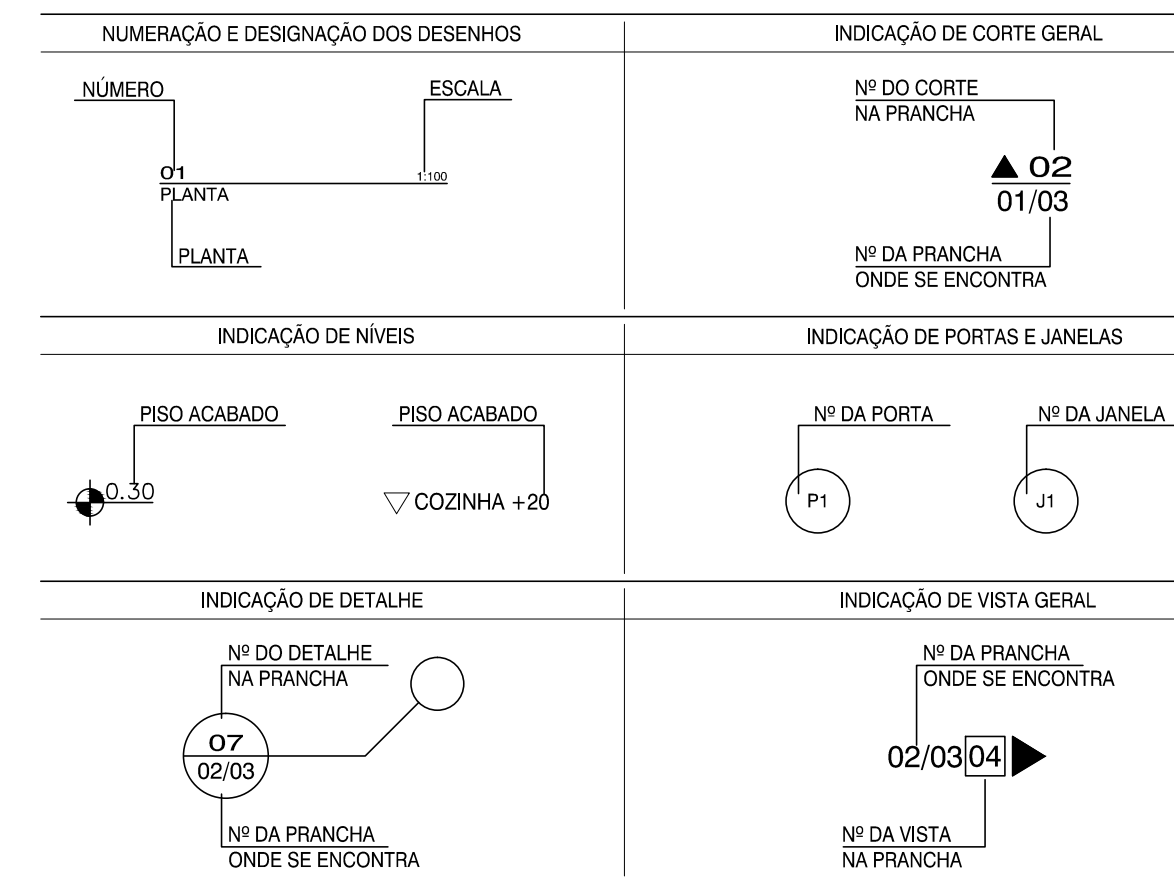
NUMERAÇÃO E DESIGNAÇÃO DOS DESENHOS

NÚMERO

ESCALA

01
PLANTA

1:100

PLANTA

INDICAÇÃO DE CORTE GERAL

Nº DO CORTE
NA PRANCHA

▲ 02
01/03

Nº DA PRANCHA
ONDE SE ENCONTRA

INDICAÇÃO DE NÍVEIS

PISO ACABADO

0.30

PISO ACABADO

▽ COZINHA +20

INDICAÇÃO DE PORTAS E JANELAS

Nº DA PORTA

P1

Nº DA JANELA

J1

INDICAÇÃO DE DETALHE

Nº DO DETALHE
NA PRANCHA

07
02/03

Nº DA PRANCHA
ONDE SE ENCONTRA

INDICAÇÃO DE VISTA GERAL

Nº DA PRANCHA
ONDE SE ENCONTRA

02/03 04

Nº DA VISTA
NA PRANCHA